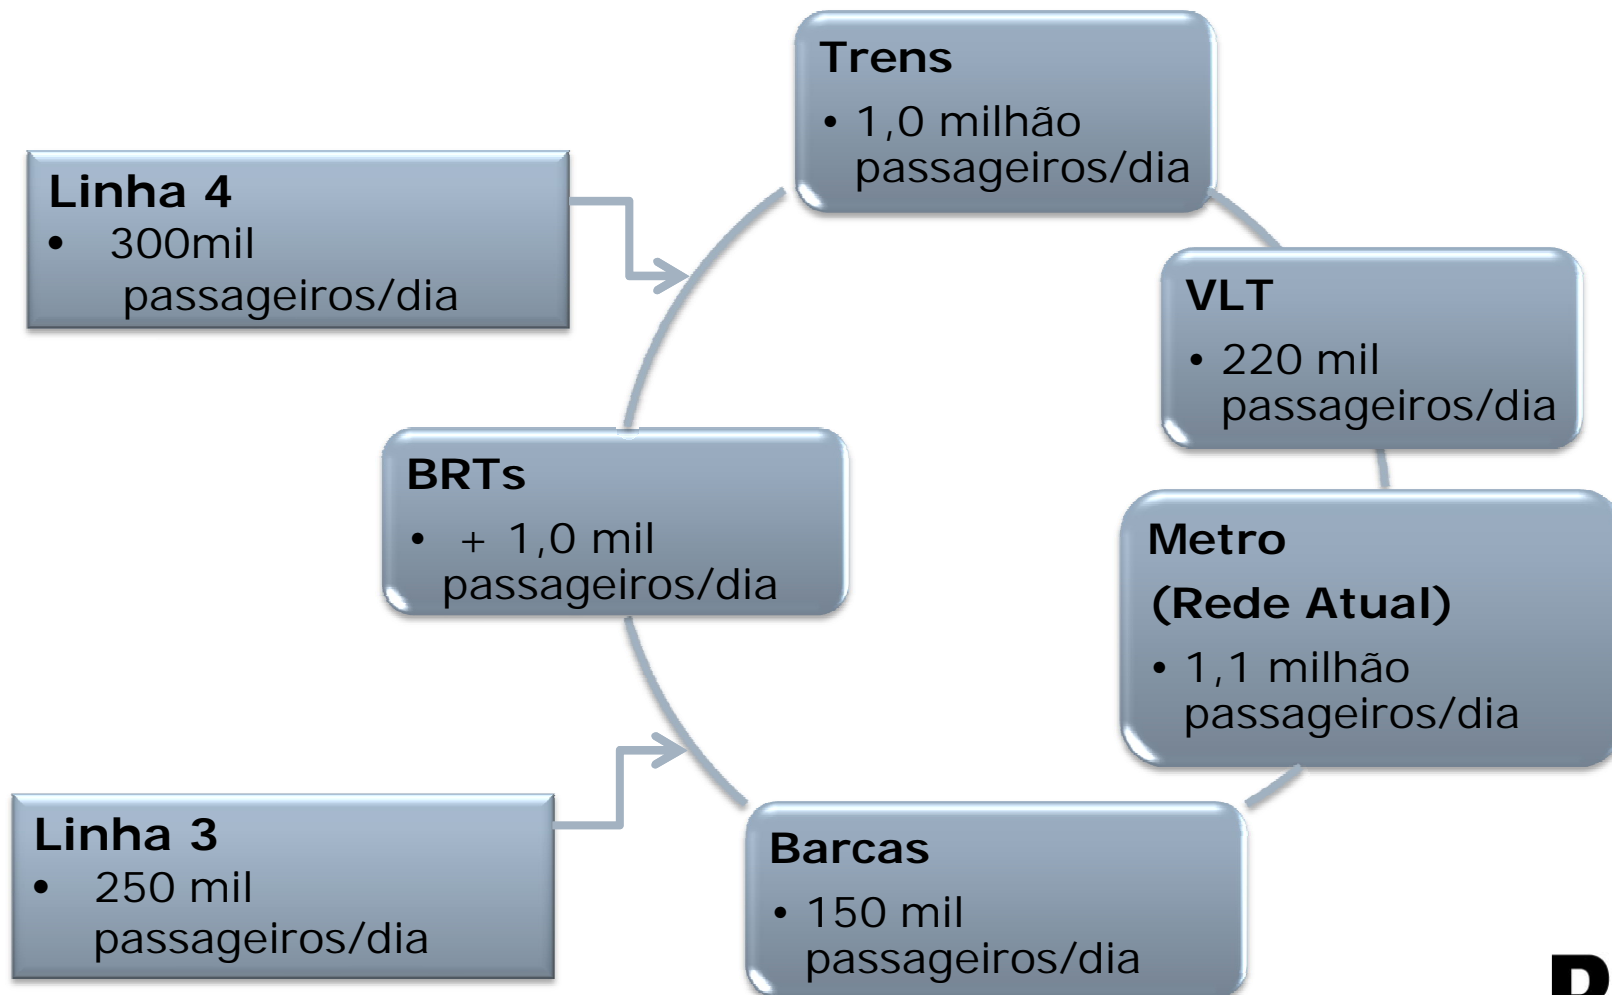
Trens
• 1,0 milhão passageiros/dia

Linha 4
• 300mil passageiros/dia

VLT
• 220 mil passageiros/dia

BRTs
• + 1,0 mil passageiros/dia

Metro
(Rede Atual)
• 1,1 milhão passageiros/dia

Linha 3
• 250 mil passageiros/dia

Barcas
• 150 mil passageiros/dia

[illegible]